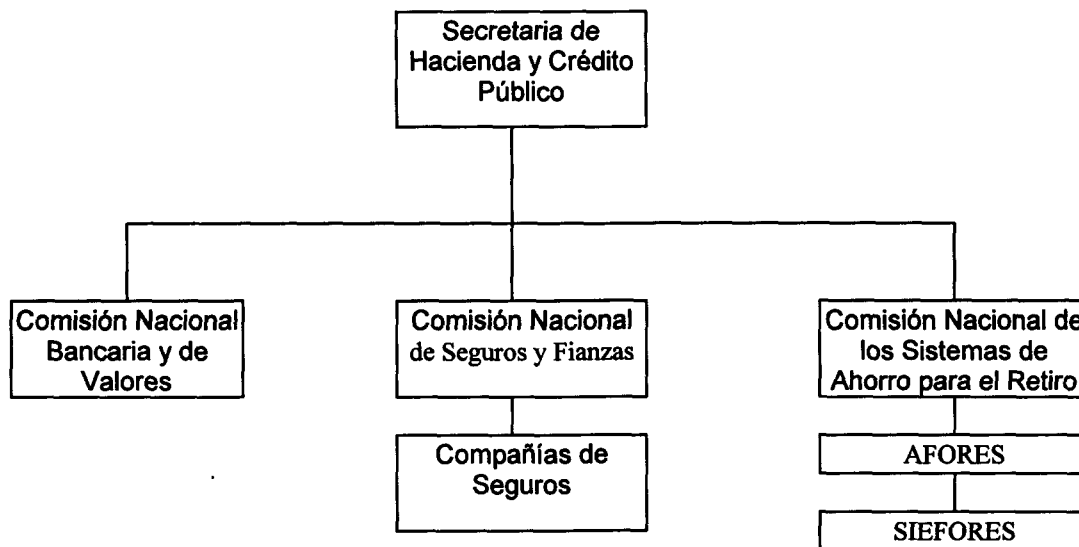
Secretaria de Hacienda y Crédito Público

Comisión Nacional Bancaria y de Valores

Comisión Nacional de Seguros y Fianzas

Comisión Nacional de los Sistemas de Ahorro para el Retiro

Compañías de Seguros

AFORES

SIEFORES